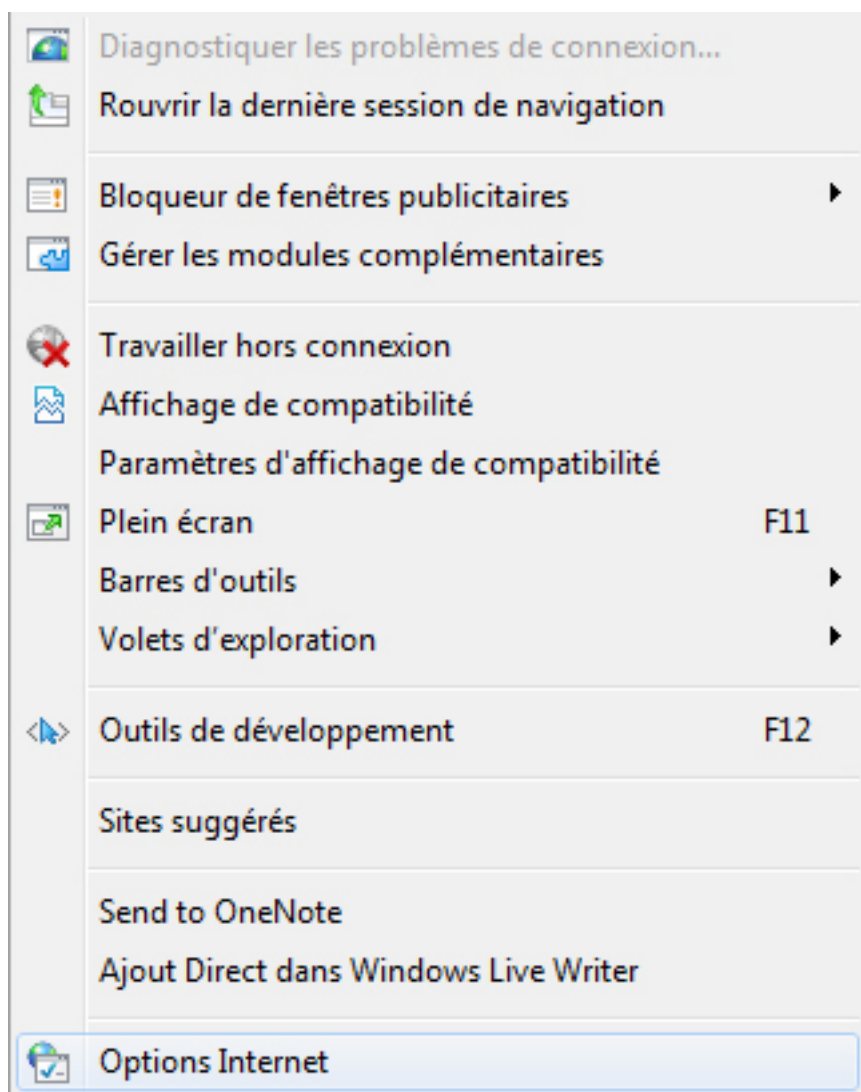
Diagnostiquer les problèmes de connexion...
Rouvrir la dernière session de navigation

Bloqueur de fenêtres publicitaires
Gérer les modules complémentaires

Travailler hors connexion
Affichage de compatibilité
Paramètres d'affichage de compatibilité
Plein écran F11
Barres d'outils
Volets d'exploration

Outils de développement F12

Sites suggérés

Send to OneNote
Ajout Direct dans Windows Live Writer

Options Internet